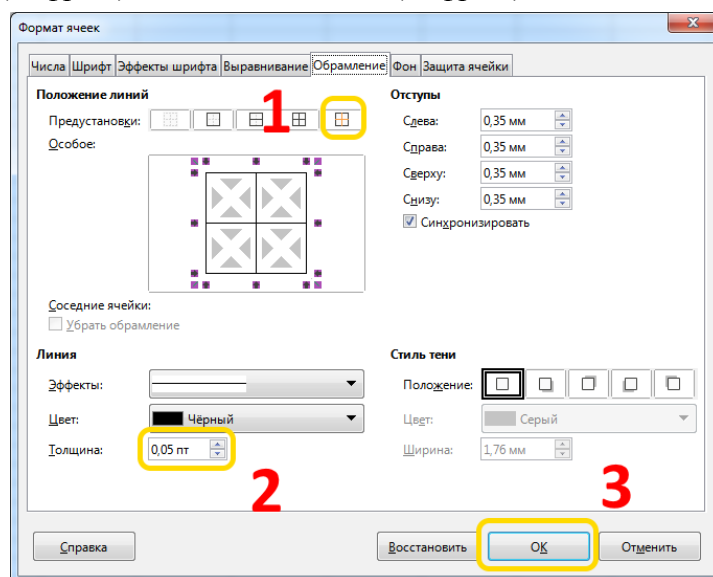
Формат ячеек

Числа | Шрифт | Эффекты шрифта | Выравнивание | Обрамление | Фон | Защита ячейки

Положение линий

Предустановки:

1

Особое:

Соседние ячейки:

Убрать обрамление

Отступы

Слева: 0,35 мм

Справа: 0,35 мм

Сверху: 0,35 мм

Снизу: 0,35 мм

Синхронизировать

Линия

Эффекты:

Цвет: Чёрный

Толщина: 0,05 пт

2

Стиль тени

Положение:

Цвет: Серый

Ширина: 1,76 мм

3

Справка

Восстановить

ОК

Отменить